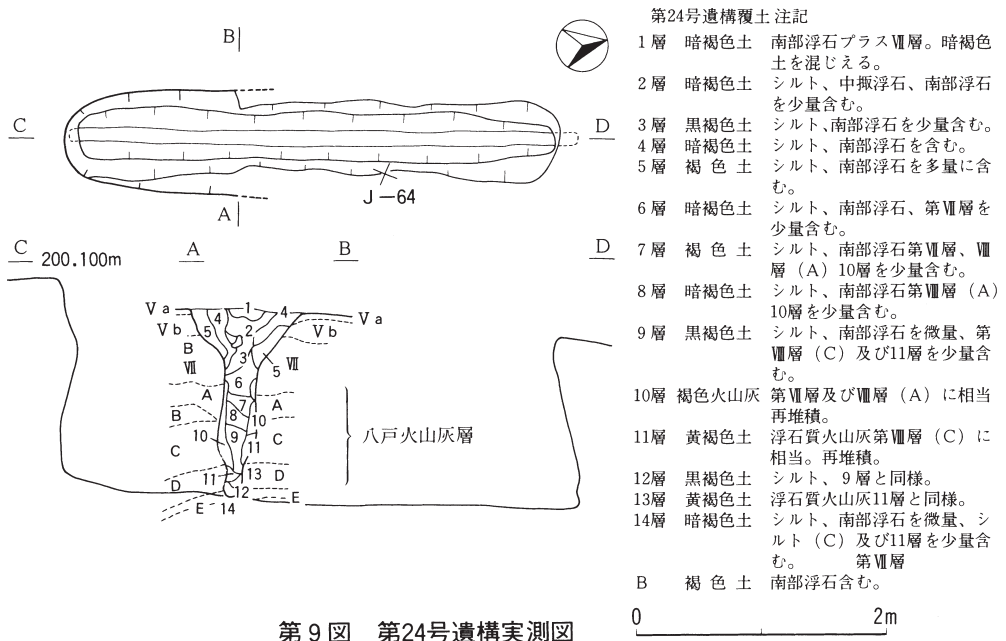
B

C

D

J－64

A

C 200.100m　A　B　D

Ⅴa　1　4　Ⅴa
Ⅴb　5　4　2　Ⅴb
B　3　5　Ⅶ
Ⅶ　6
A　7　A
B　8　10
10　9　11　C
C
11　13　D
D　12　E
E　14

八戸火山灰層

第24号遺構覆土 注記
1層　暗褐色土　南部浮石プラスⅦ層。暗褐色土を混じえる。
2層　暗褐色土　シルト、中掫浮石、南部浮石を少量含む。
3層　黒褐色土　シルト、南部浮石を少量含む。
4層　暗褐色土　シルト、南部浮石を含む。
5層　褐 色 土　シルト、南部浮石を多量に含む。
6層　暗褐色土　シルト、南部浮石、第Ⅶ層を少量含む。
7層　褐 色 土　シルト、南部浮石第Ⅶ層、Ⅷ層（A）10層を少量含む。
8層　暗褐色土　シルト、南部浮石第Ⅷ層（A）10層を少量含む。
9層　黒褐色土　シルト、南部浮石を微量、第Ⅷ層（C）及び11層を少量含む。
10層　褐色火山灰　第Ⅶ層及びⅧ層（A）に相当再堆積。
11層　黄褐色土　浮石質火山灰第Ⅷ層（C）に相当。再堆積。
12層　黒褐色土　シルト、9層と同様。
13層　黄褐色土　浮石質火山灰11層と同様。
14層　暗褐色土　シルト、南部浮石を微量、シルト（C）及び11層を少量含む。　第Ⅶ層
B　褐 色 土　南部浮石含む。

0　2m

第９図　第24号遺構実測図